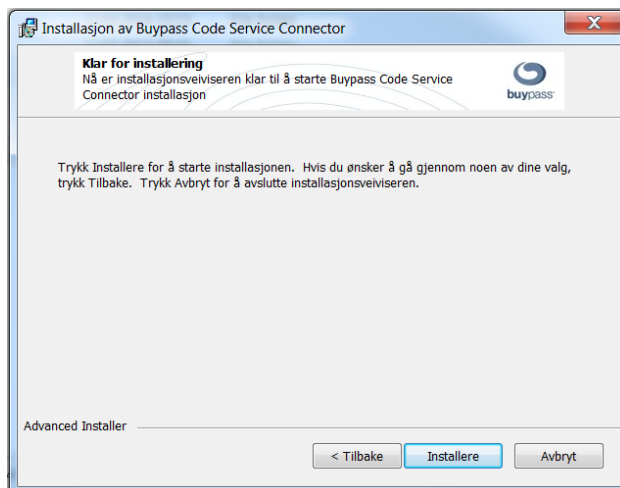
Installasjon av Buypass Code Service Connector

X

**Klar for installering**
Nå er installasjonsveiviseren klar til å starte Buypass Code Service Connector installasjon

buypass

Trykk Installere for å starte installasjonen. Hvis du ønsker å gå gjennom noen av dine valg, trykk Tilbake. Trykk Avbryt for å avslutte installasjonsveiviseren.

Advanced Installer

< Tilbake

Installere

Avbryt